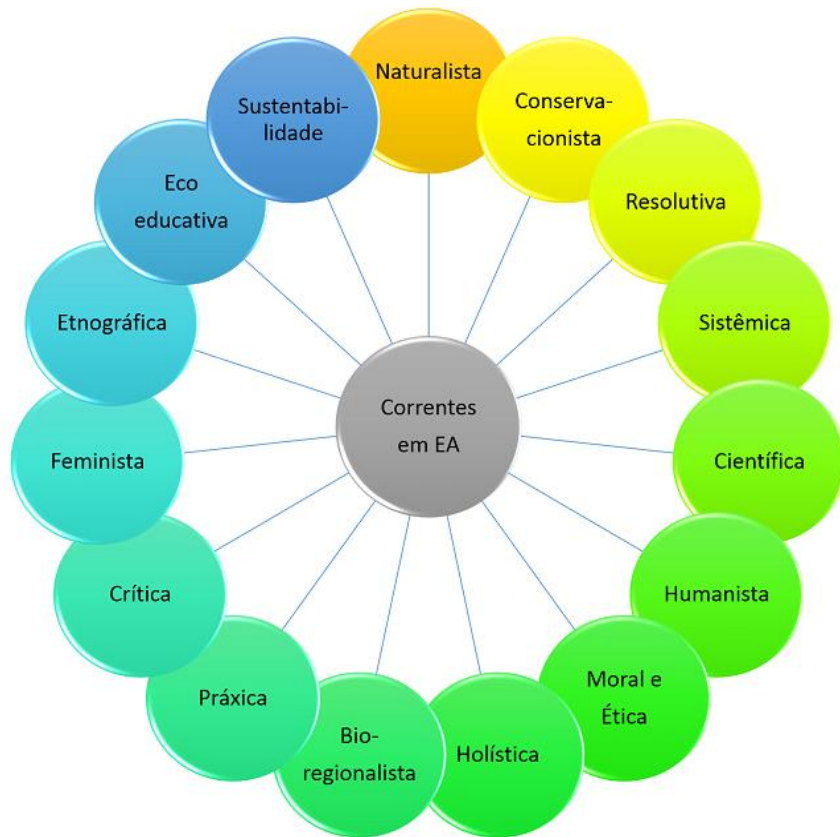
Correntes em EA

Naturalista

Conservacionista

Resolutiva

Sistêmica

Científica

Humanista

Moral e Ética

Holística

Bioregionalista

Práxica

Crítica

Feminista

Etnográfica

Eco educativa

Sustentabilidade